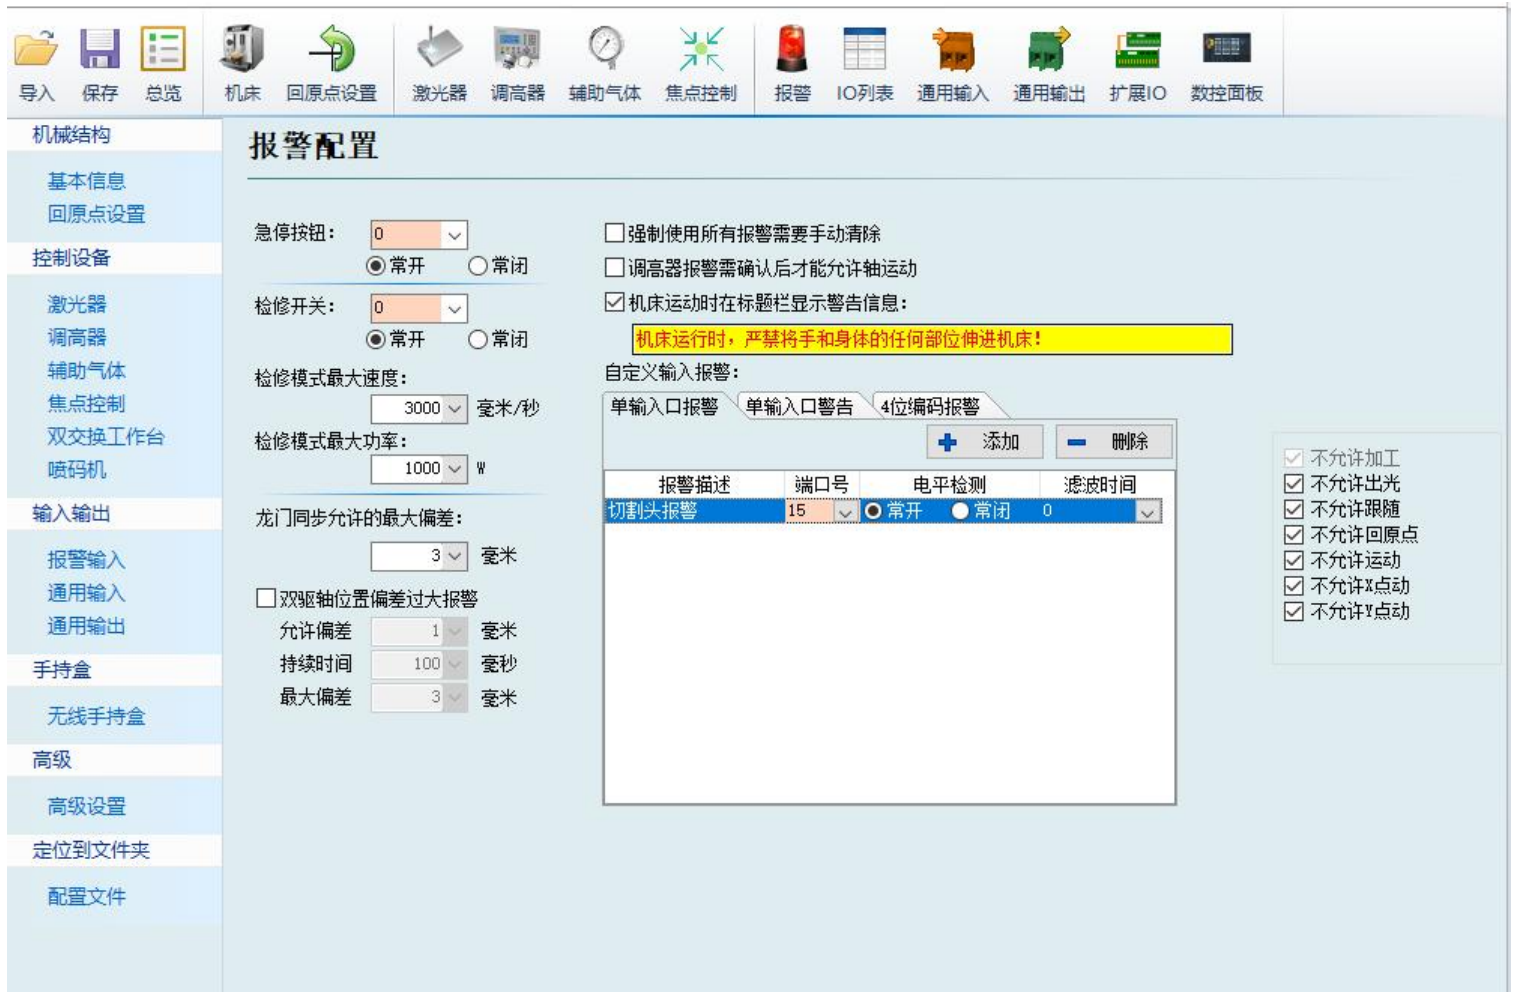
导入 保存 总览 机床 回原点设置 激光器 调高器 辅助气体 焦点控制 报警 IO列表 通用输入 通用输出 扩展IO 数控面板

机械结构
基本信息
回原点设置
控制设备
激光器
调高器
辅助气体
焦点控制
双交换工作台
喷码机
输入输出
报警输入
通用输入
通用输出
手持盒
无线手持盒
高级
高级设置
定位到文件夹
配置文件

报警配置

急停按钮: 0
常开 常闭
检修开关: 0
常开 常闭
检修模式最大速度:
3000 毫米/秒
检修模式最大功率:
1000 W
龙门同步允许的最大偏差:
3 毫米
双驱轴位置偏差过大报警
允许偏差 1 毫米
持续时间 100 毫秒
最大偏差 3 毫米

强制使用所有报警需要手动清除
调高器报警需确认后才能允许轴运动
机床运动时在标题栏显示警告信息:
机床运行时，严禁将手和身体的任何部位伸进机床!
自定义输入报警:
单输入口报警 单输入口警告 4位编码报警
添加 删除

| 报警描述 | 端口号 | 电平检测 | 滤波时间 |
|---|---|---|---|
| 切割头报警 | 15 | 常开 常闭 | 0 |

不允许加工
不允许出光
不允许跟随
不允许回原点
不允许运动
不允许X点动
不允许Y点动